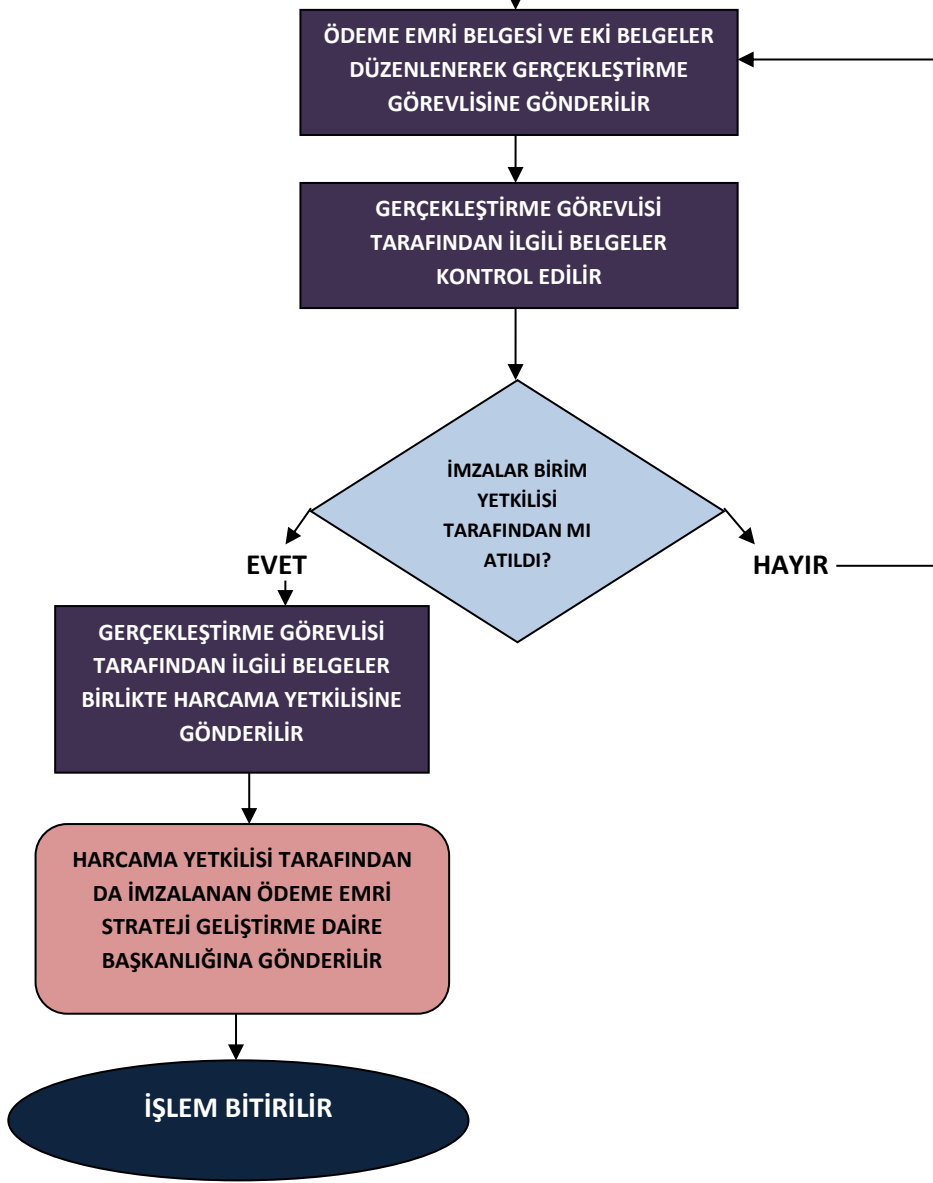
ÖDEME EMRİ BELGESİ VE EKİ BELGELER DÜZENLENEREK GERÇEKLEŞTİRME GÖREVLİSİNE GÖNDERİLİR

GERÇEKLEŞTİRME GÖREVLİSİ TARAFINDAN İLGİLİ BELGELER KONTROL EDİLİR

İMZALAR BİRİM YETKİLİSİ TARAFINDAN MI ATILDI?

EVET

HAYIR

GERÇEKLEŞTİRME GÖREVLİSİ TARAFINDAN İLGİLİ BELGELER BİRLİKTE HARCAMA YETKİLİSİNE GÖNDERİLİR

HARCAMA YETKİLİSİ TARAFINDAN DA İMZALANAN ÖDEME EMRİ STRATEJİ GELİŞTİRME DAİRE BAŞKANLIĞINA GÖNDERİLİR

İŞLEM BİTİRİLİR